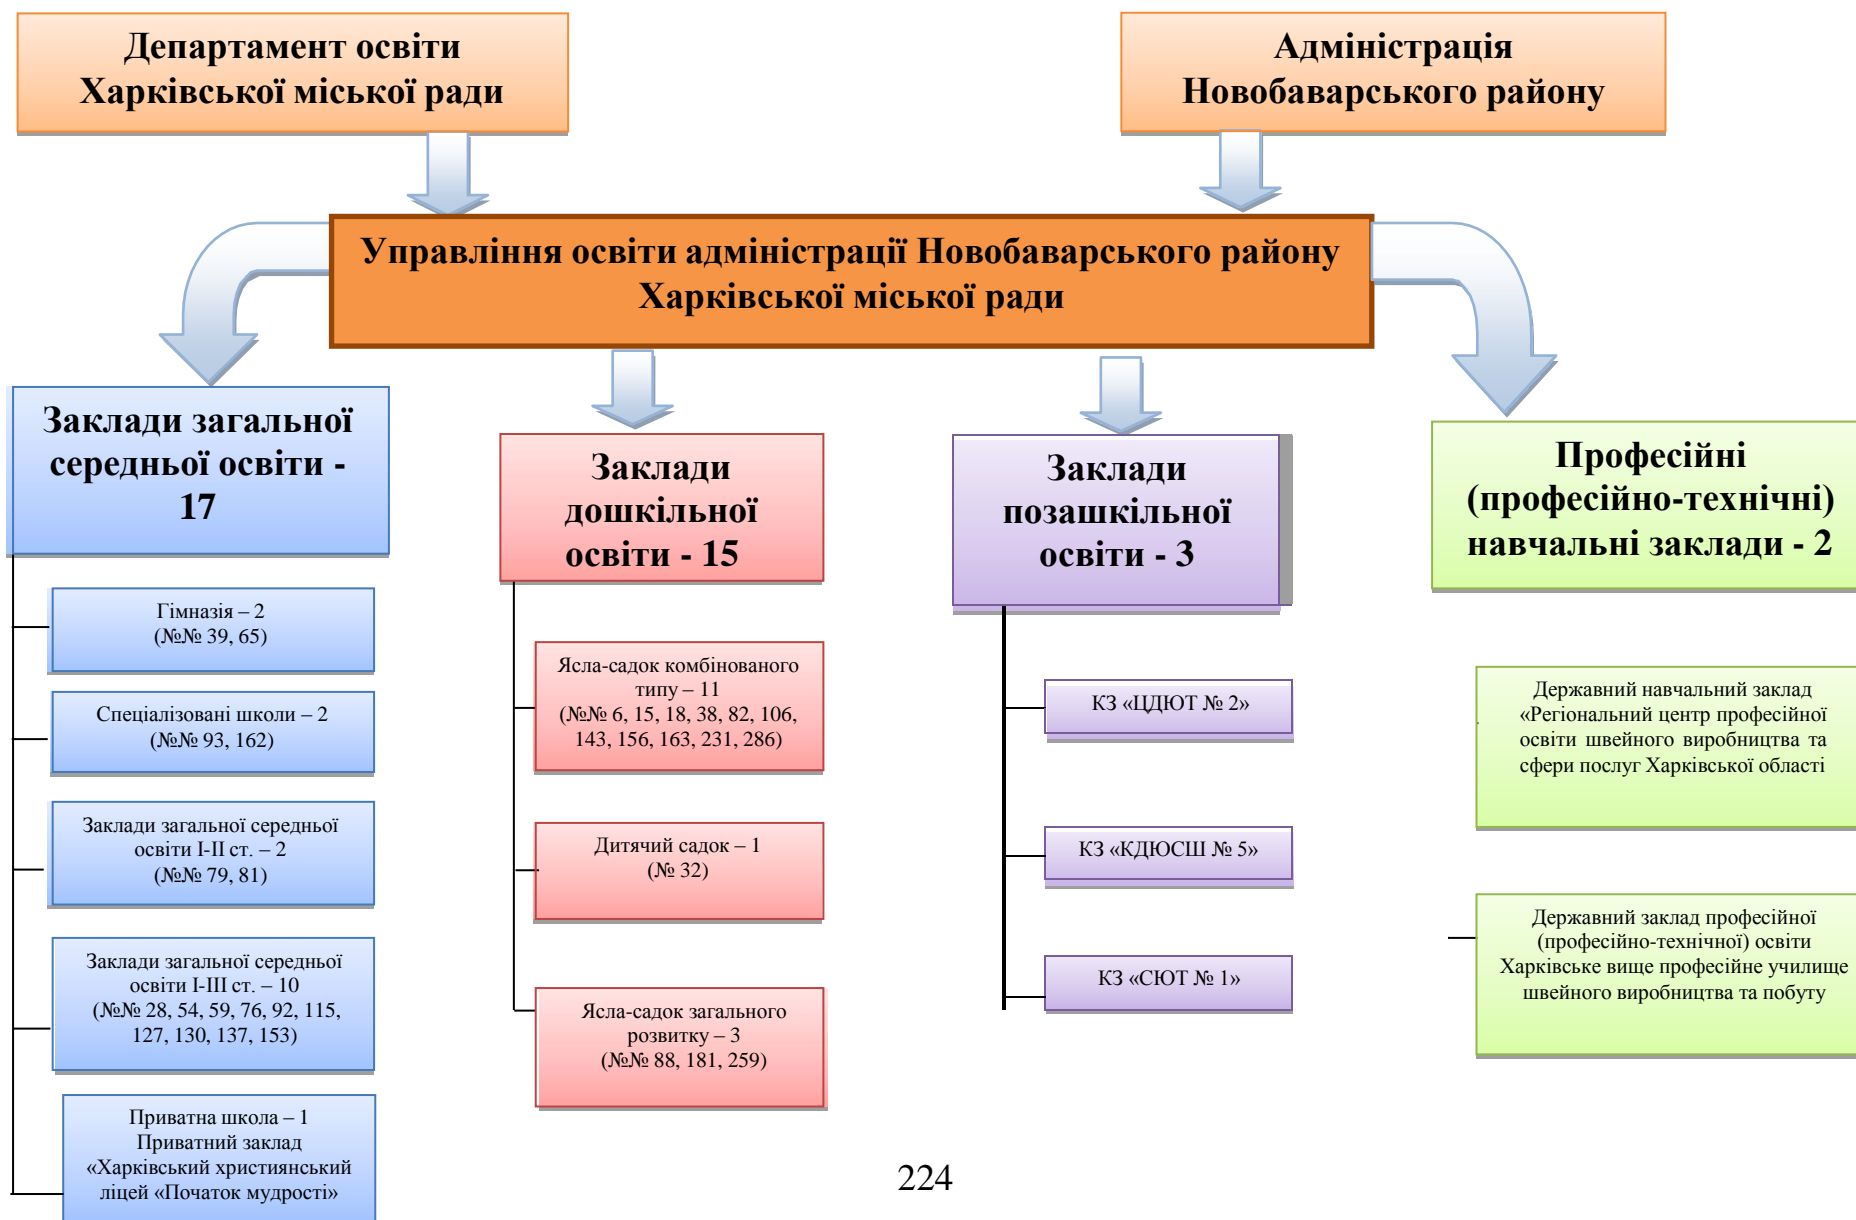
Департамент освіти Харківської міської ради

Адміністрація Новобаварського району

Управління освіти адміністрації Новобаварського району Харківської міської ради

Заклади загальної середньої освіти - 17

Гімназія – 2 (№№ 39, 65)

Спеціалізовані школи – 2 (№№ 93, 162)

Заклади загальної середньої освіти I-II ст. – 2 (№№ 79, 81)

Заклади загальної середньої освіти I-III ст. – 10 (№№ 28, 54, 59, 76, 92, 115, 127, 130, 137, 153)

Приватна школа – 1 Приватний заклад «Харківський християнський ліцей «Початок мудрості»

Заклади дошкільної освіти - 15

Ясла-садок комбінованого типу – 11 (№№ 6, 15, 18, 38, 82, 106, 143, 156, 163, 231, 286)

Дитячий садок – 1 (№ 32)

Ясла-садок загального розвитку – 3 (№№ 88, 181, 259)

Заклади позашкільної освіти - 3

КЗ «ЦДЮТ № 2»

КЗ «КДЮСШ № 5»

КЗ «СЮТ № 1»

Професійні (професійно-технічні) навчальні заклади - 2

Державний навчальний заклад «Регіональний центр професійної освіти швейного виробництва та сфери послуг Харківської області

Державний заклад професійної (професійно-технічної) освіти Харківське вище професійне училище швейного виробництва та побуту

224